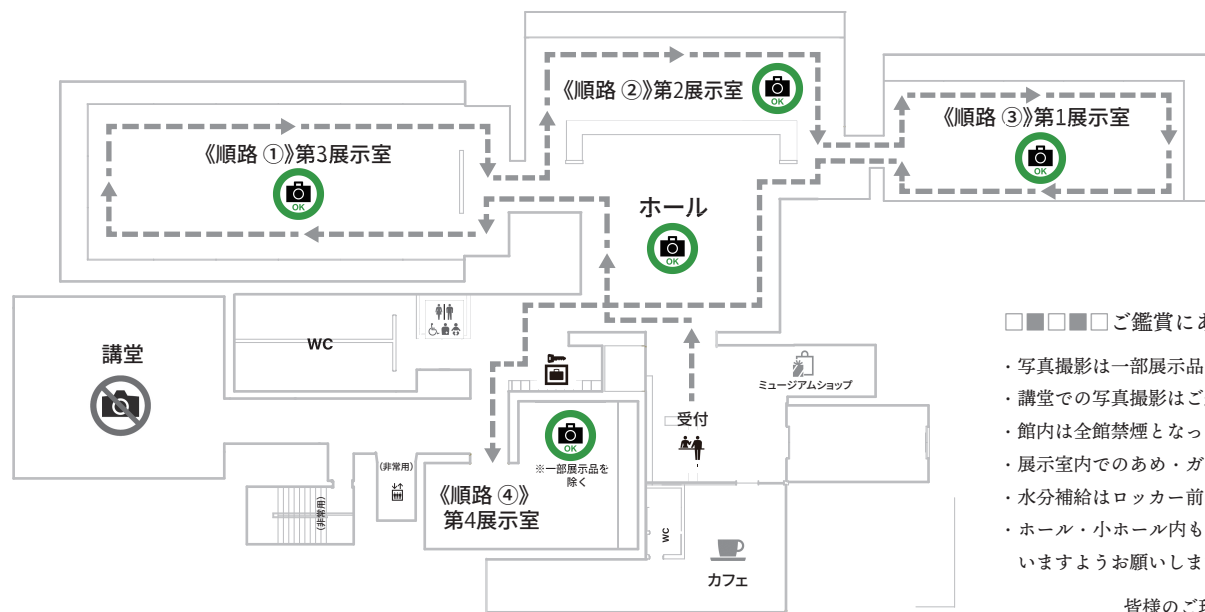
《順路 ②》第2展示室
OK
《順路 ③》第1展示室
OK
《順路 ①》第3展示室
OK
ホール
OK
講堂
WC
ミュージアムショップ
受付
OK
※一部展示品を除く
(非常用)
(非常用)
《順路 ④》
第4展示室
WC
カフェ

□■□■□ご鑑賞にあ
・写真撮影は一部展示品
・講堂での写真撮影はご
・館内は全館禁煙となっ
・展示室内でのあめ・ガ
・水分補給はロッカー前
・ホール・小ホール内も
いますようお願いしま
皆様のご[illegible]